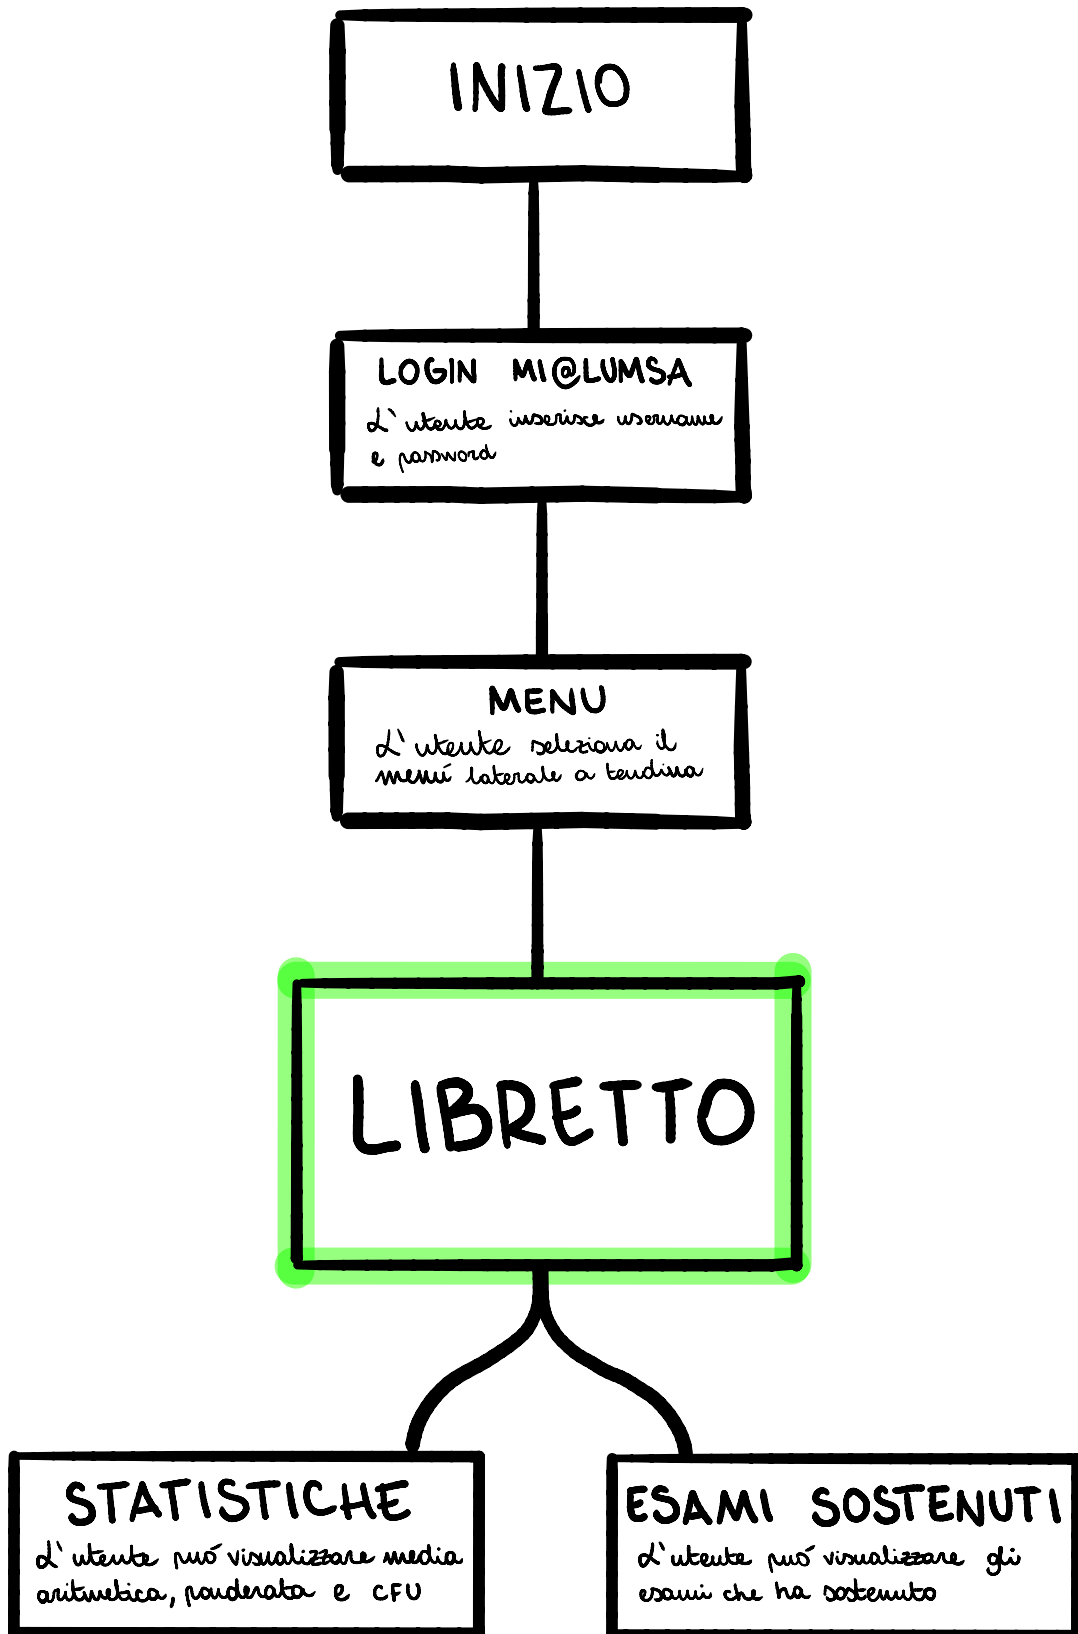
INIZIO

LOGIN MI@LUMSA
L'utente inserisce username e password

MENU
L'utente seleziona il menú laterale a tendina

LIBRETTO

STATISTICHE
L'utente puó visualizzare media aritmetica, ponderata e CFU

ESAMI SOSTENUTI
L'utente puó visualizzare gli esami che ha sostenuto